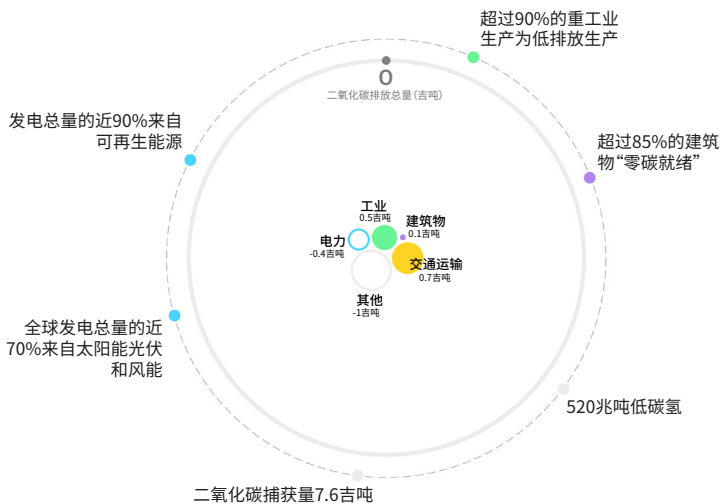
超过90%的重工业生产为低排放生产

0
二氧化碳排放总量(吉吨)

发电总量的近90%来自可再生能源

超过85%的建筑物“零碳就绪”

工业
0.5吉吨

建筑物
0.1吉吨

电力
-0.4吉吨

交通运输
0.7吉吨

其他
-1吉吨

全球发电总量的近70%来自太阳能光伏和风能

520兆吨低碳氢

二氧化碳捕获量7.6吉吨